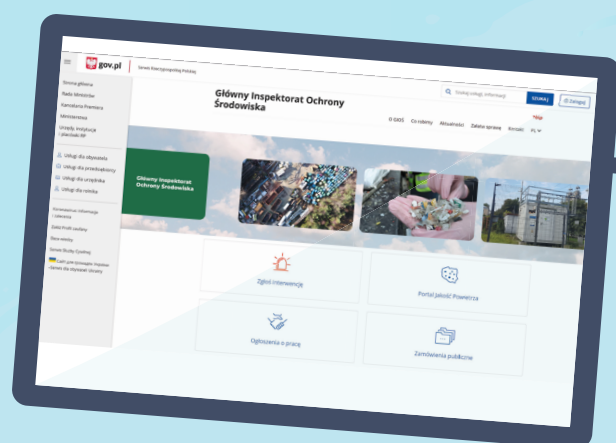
gov.pl

Serwis Rzeczypospolitej Polskiej

Strona główna
Rada Ministrów
Kancelaria Premiera
Ministerstwa
Urzędy, instytucje i placówki RP

Usługi dla obywatela
Usługi dla przedsiębiorcy
Usługi dla urzędnika
Usługi dla rolnika

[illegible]
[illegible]
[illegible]
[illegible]
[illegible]

Główny Inspektorat Ochrony Środowiska

Szukaj usługi, informacji

SZUKAJ

Zaloguj

O GIOŚ Co robimy Aktualności Załatw sprawę Kontakt PL

Główny Inspektorat Ochrony Środowiska

Zgłoś interwencję

Portal Jakość Powietrza

Ogłoszenia o pracę

Zamówienia publiczne